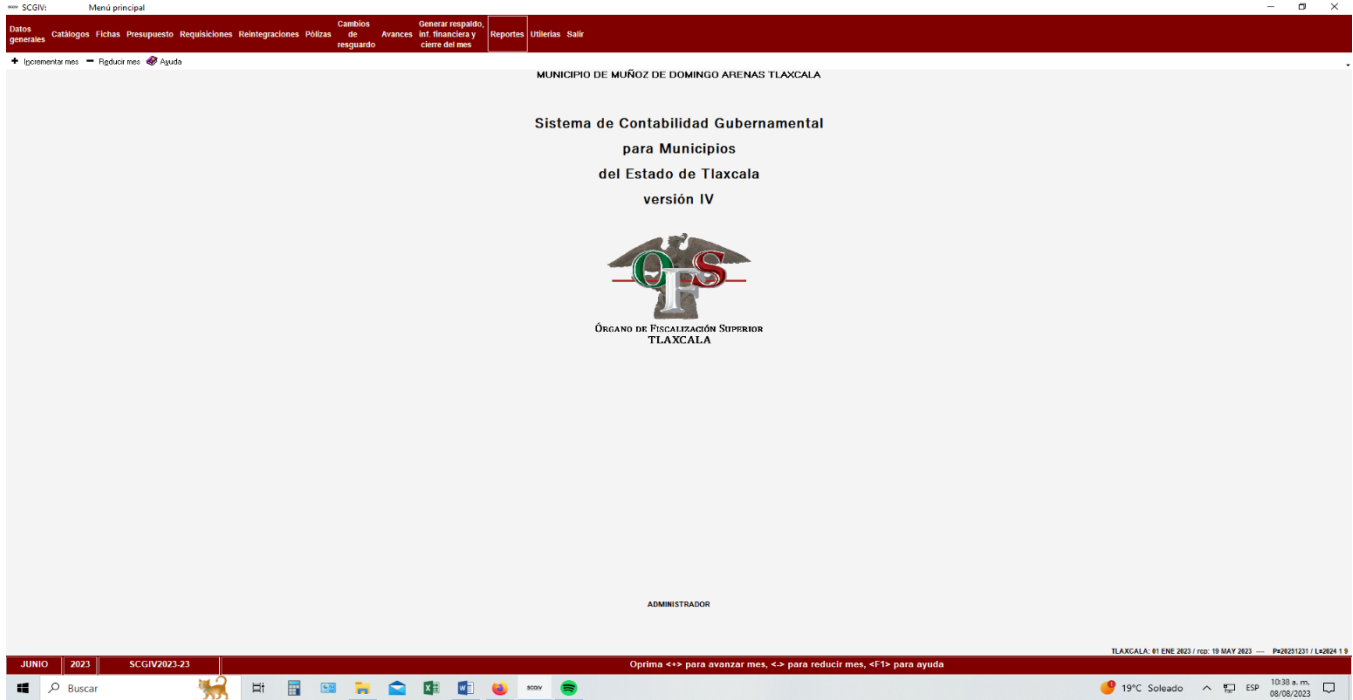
SCGIV: Menú principal

Datos generales Catálogos Fichas Presupuesto Requisiciones Reintegraciones Pólizas Cambios de resguardo Avances Generar respaldo, inf. financiera y cierre del mes Reportes Utilerías Salir

Incrementar mes Reducir mes Ayuda

MUNICIPIO DE MUÑOZ DE DOMINGO ARENAS TLAXCALA

Sistema de Contabilidad Gubernamental
para Municipios
del Estado de Tlaxcala
versión IV

OFS

ÓRGANO DE FISCALIZACIÓN SUPERIOR
TLAXCALA

ADMINISTRADOR

TLAXCALA: 01 ENE 2023 / rcp: 19 MAY 2023 — P=20251231 / L=2024 1 9

JUNIO 2023 SCGIV2023-23 Oprima <+> para avanzar mes, <-> para reducir mes, <F1> para ayuda

Buscar SCGIV 19°C Soleado ESP 10:38 a. m. 08/08/2023